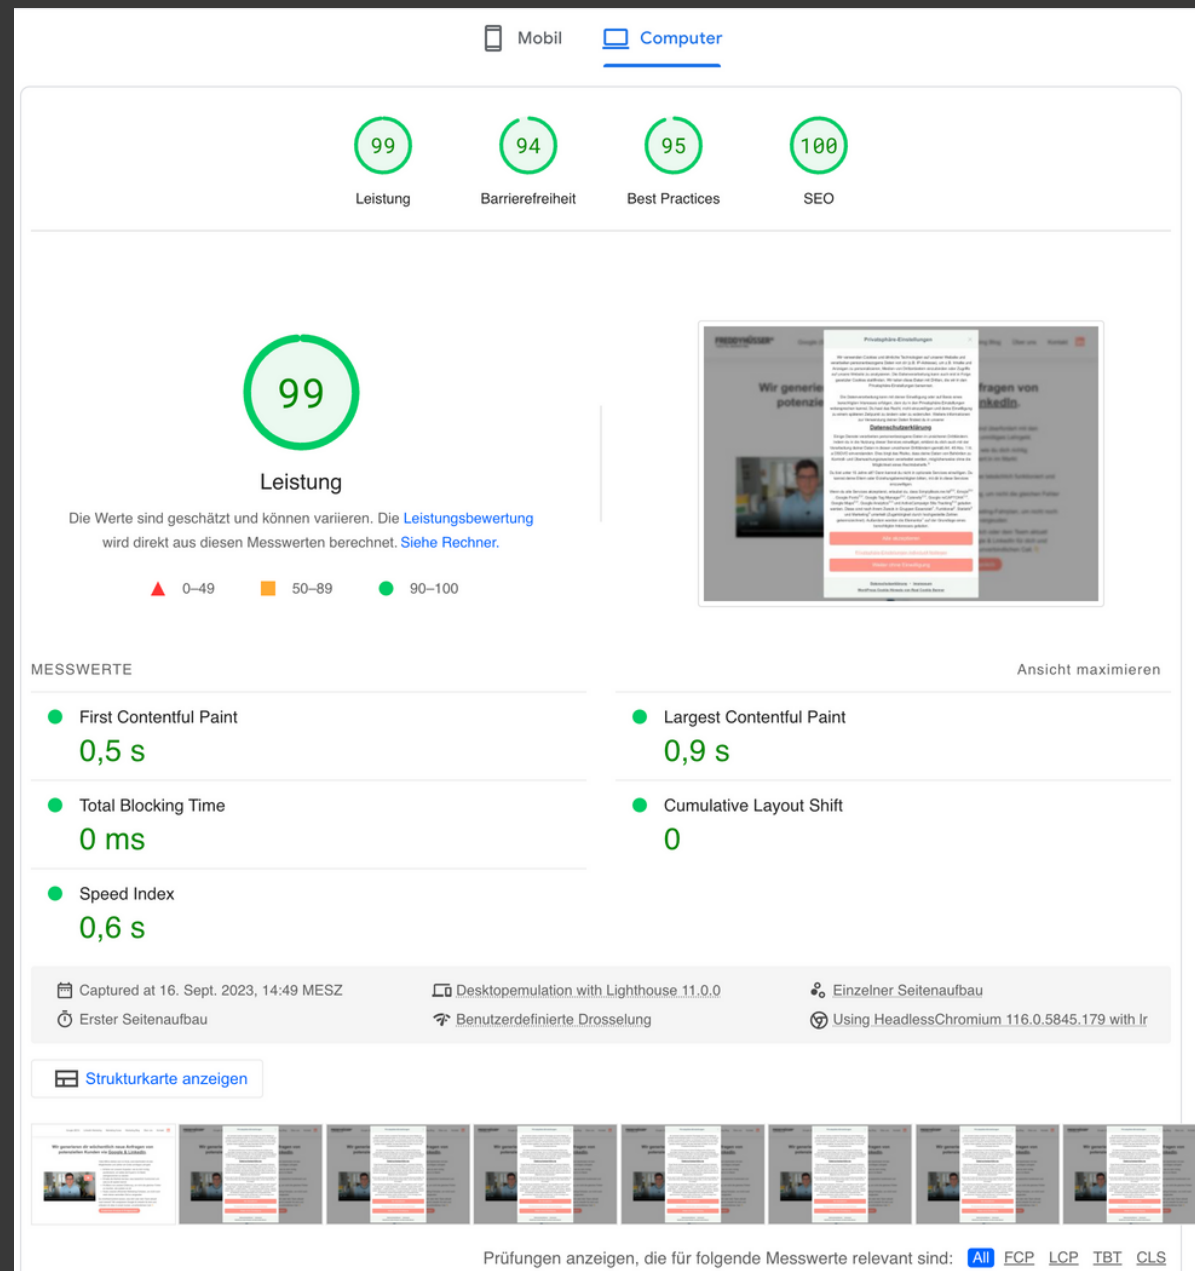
Mobil Computer

99
Leistung

94
Barrierefreiheit

95
Best Practices

100
SEO

99

Leistung

Die Werte sind geschätzt und können variieren. Die Leistungsbewertung wird direkt aus diesen Messwerten berechnet. Siehe Rechner.

0–49 50–89 90–100

MESSWERTE

Ansicht maximieren

First Contentful Paint
0,5 s

Largest Contentful Paint
0,9 s

Total Blocking Time
0 ms

Cumulative Layout Shift
0

Speed Index
0,6 s

Captured at 16. Sept. 2023, 14:49 MESZ

Desktopemulation with Lighthouse 11.0.0

Einzelner Seitenaufbau

Erster Seitenaufbau

Benutzerdefinierte Drosselung

Using HeadlessChromium 116.0.5845.179 with lr

Strukturkarte anzeigen

Prüfungen anzeigen, die für folgende Messwerte relevant sind: All FCP LCP TBT CLS